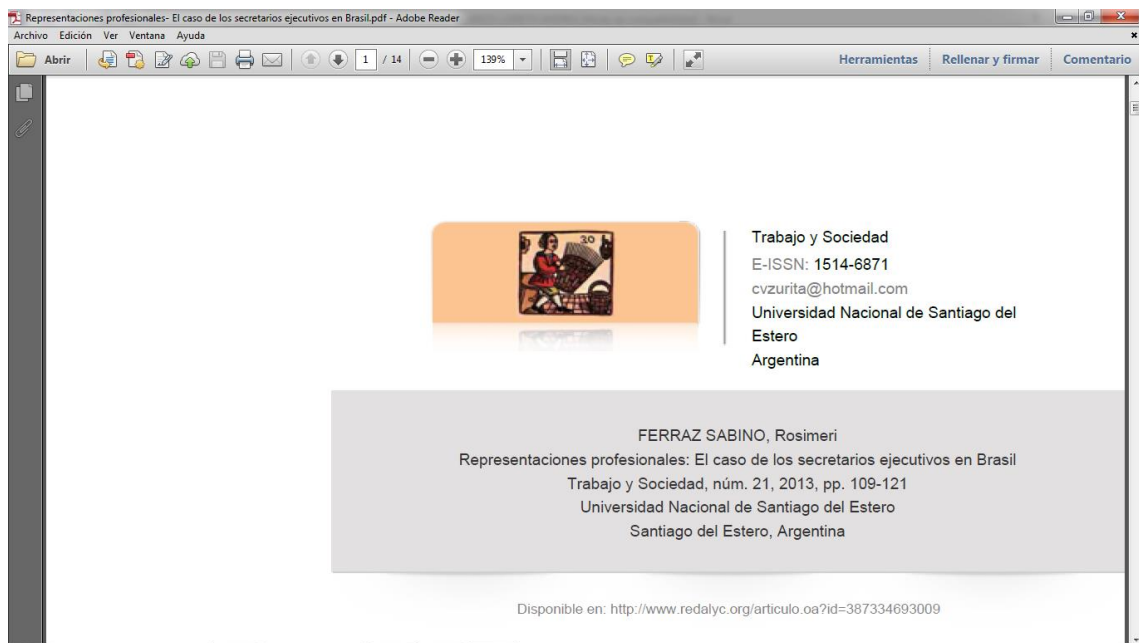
Representaciones profesionales- El caso de los secretarios ejecutivos en Brasil.pdf - Adobe Reader

Archivo Edición Ver Ventana Ayuda

Abrir 1 / 14 139%

Herramientas Rellenar y firmar Comentario

30

Trabajo y Sociedad
E-ISSN: 1514-6871
cvzurita@hotmail.com
Universidad Nacional de Santiago del Estero
Argentina

FERRAZ SABINO, Rosimeri
Representaciones profesionales: El caso de los secretarios ejecutivos en Brasil
Trabajo y Sociedad, núm. 21, 2013, pp. 109-121
Universidad Nacional de Santiago del Estero
Santiago del Estero, Argentina

Disponible en: http://www.redalyc.org/articulo.oa?id=387334693009